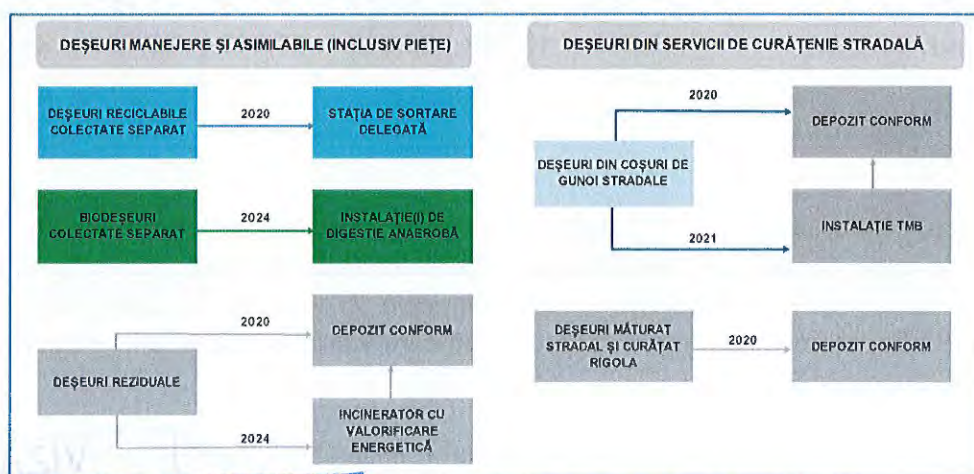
DEŞEURI MANEJERE ŞI ASIMILABILE (INCLUSIV PIEŢE)

DEŞEURI RECICLABILE COLECTATE SEPARAT

2020

STAŢIA DE SORTARE DELEGATĂ

BIODEŞEURI COLECTATE SEPARAT

2024

INSTALAŢIE(I) DE DIGESTIE ANAEROBĂ

DEŞEURI REZIDUALE

2020

DEPOZIT CONFORM

2024

INCINERATOR CU VALORIFICARE ENERGETICĂ

DEŞEURI DIN SERVICII DE CURĂŢENIE STRADALĂ

DEŞEURI DIN COŞURI DE GUNOI STRADALE

2020

DEPOZIT CONFORM

2021

INSTALAŢIE TMB

DEŞEURI MĂTURAT STRADAL ŞI CURĂŢAT RIGOLA

2020

DEPOZIT CONFORM